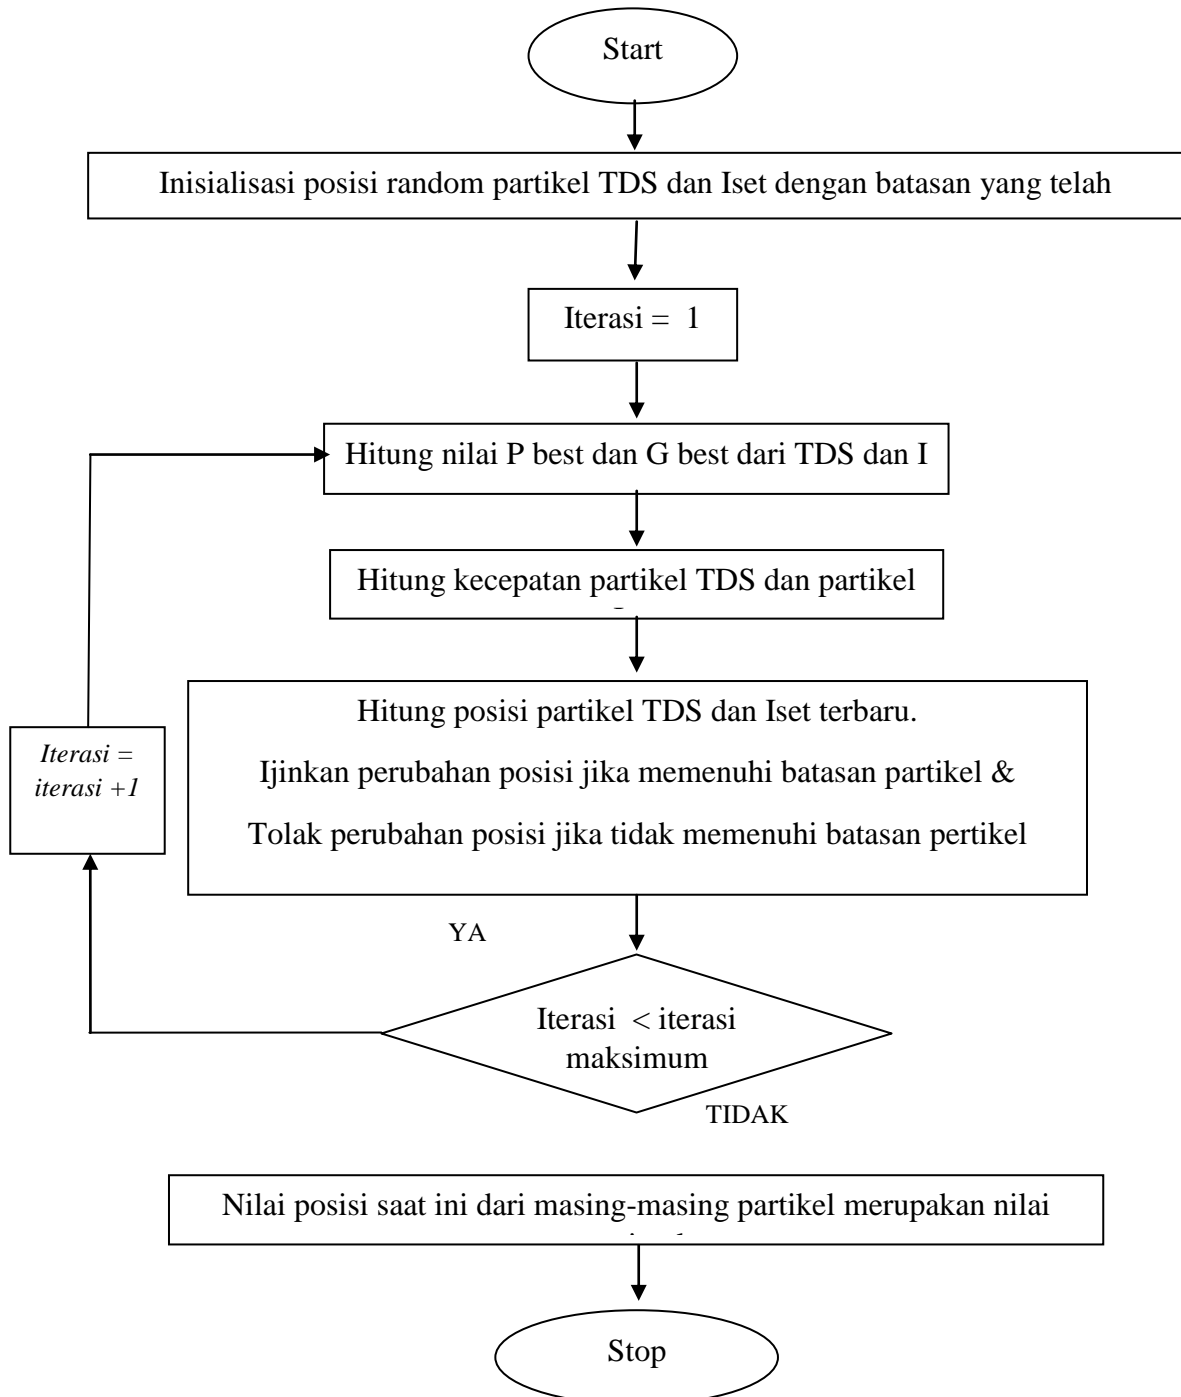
Start

Inisialisasi posisi random partikel TDS dan Iset dengan batasan yang telah

Iterasi = 1

Hitung nilai P best dan G best dari TDS dan I

Hitung kecepatan partikel TDS dan partikel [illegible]

Hitung posisi partikel TDS dan Iset terbaru.

Ijinkan perubahan posisi jika memenuhi batasan partikel &

Tolak perubahan posisi jika tidak memenuhi batasan pertikel

*Iterasi = iterasi +1*

YA

Iterasi < iterasi maksimum

TIDAK

Nilai posisi saat ini dari masing-masing partikel merupakan nilai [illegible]

Stop